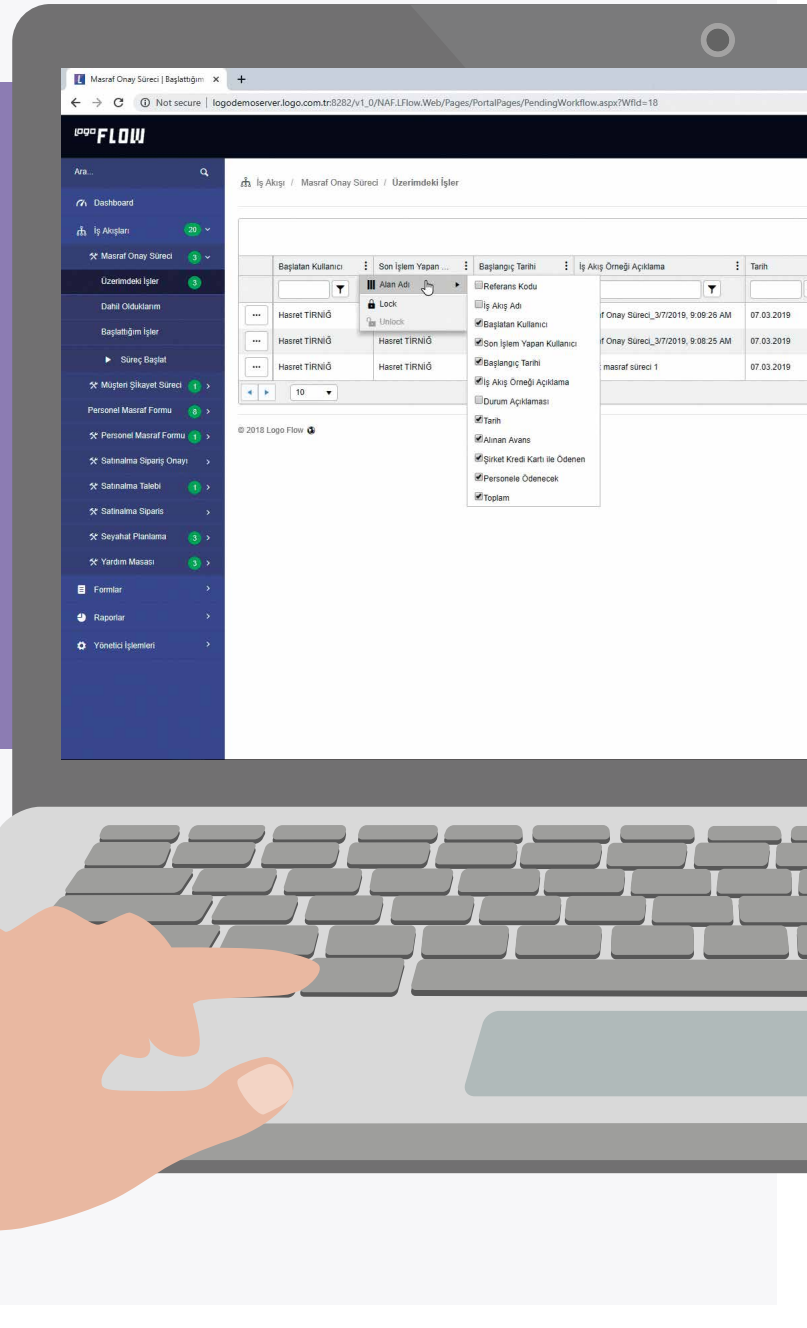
Masraf Onay Süreci | Başlattığım ×  +

Not secure | logodemoserver.logo.com.tr:8282/v1_0/NAF.LFlow.Web/Pages/PortalPages/PendingWorkflow.aspx?WfId=18

logo FLOW

Ara...

Dashboard
İş Akışları 20
Masraf Onay Süreci 3
Üzerimdeki İşler 3
Dahil Olduklarım
Başlattığım İşler
Süreç Başlat
Müşteri Şikayet Süreci 1
Personel Masraf Formu 8
Personel Masraf Formu 1
Satınalma Sipariş Onayı
Satınalma Talebi 1
Satınalma Siparis
Seyahat Planlama 3
Yardım Masası 3
Formlar
Raporlar
Yönetici İşlemleri

İş Akışı / Masraf Onay Süreci / Üzerimdeki İşler

| | Başlatan Kullanıcı | Son İşlem Yapan ... | Başlangıç Tarihi | İş Akış Örneği Açıklama | Tarih |
|---|---|---|---|---|---|
| ... | Hasret TİRNİĞ | | | f Onay Süreci_3/7/2019, 9:09:26 AM | 07.03.2019 |
| ... | Hasret TİRNİĞ | | | f Onay Süreci_3/7/2019, 9:08:25 AM | 07.03.2019 |
| ... | Hasret TİRNİĞ | Hasret TİRNİĞ | | masraf süreci 1 | 07.03.2019 |

10

Alan Adı
Lock
Unlock

Referans Kodu
İş Akış Adı
Başlatan Kullanıcı
Son İşlem Yapan Kullanıcı
Başlangıç Tarihi
İş Akış Örneği Açıklama
Durum Açıklaması
Tarih
Alınan Avans
Şirket Kredi Kartı ile Ödenen
Personele Ödenecek
Toplam

© 2018 Logo Flow